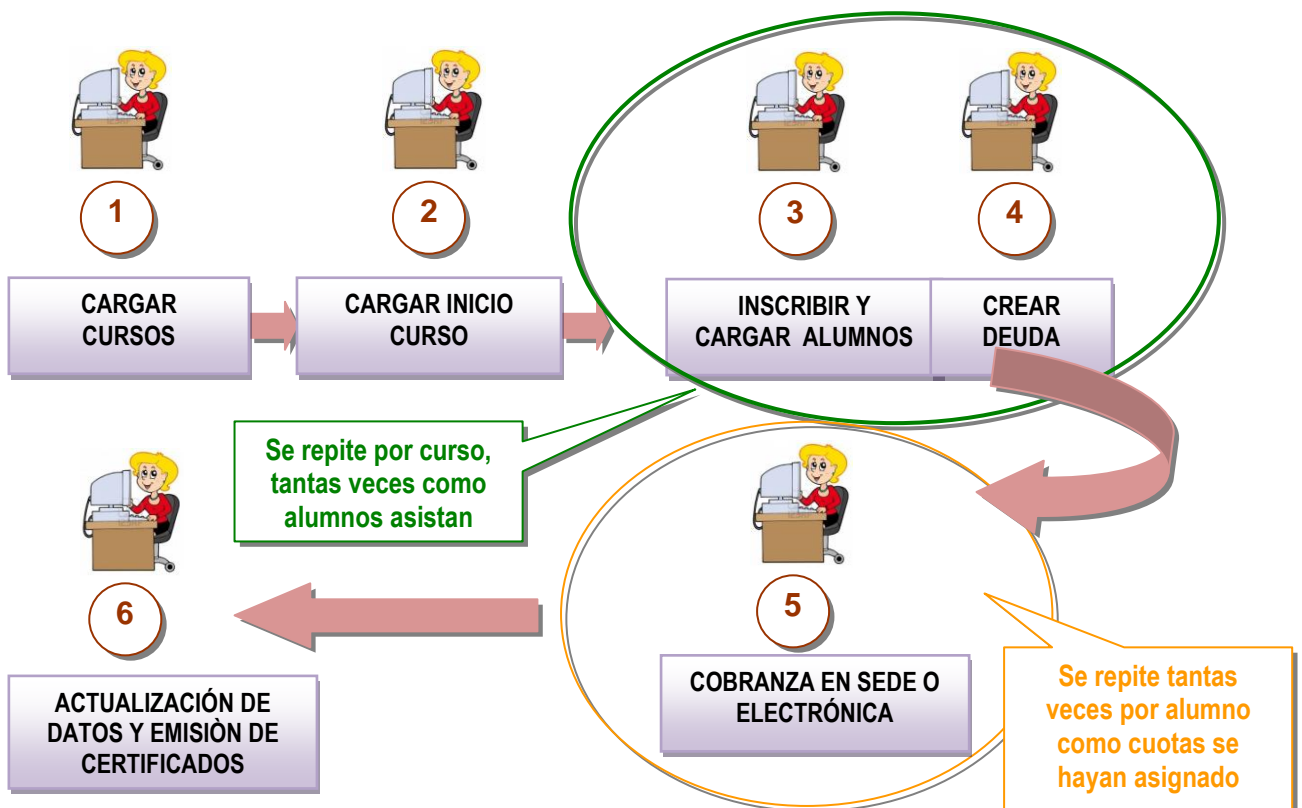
1

CARGAR CURSOS

2

CARGAR INICIO CURSO

3

INSCRIBIR Y CARGAR ALUMNOS

4

CREAR DEUDA

Se repite por curso, tantas veces como alumnos asistan

5

COBRANZA EN SEDE O ELECTRÓNICA

Se repite tantas veces por alumno como cuotas se hayan asignado

6

ACTUALIZACIÓN DE DATOS Y EMISIÒN DE CERTIFICADOS